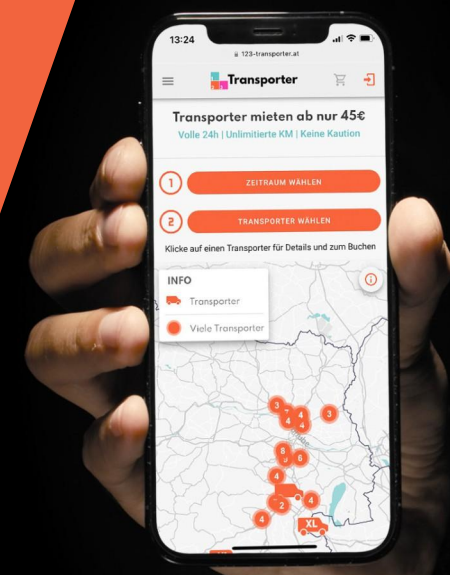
13:24

123-transporter.at

Transporter

Transporter mieten ab nur 45€

Volle 24h | Unlimitierte KM | Keine Kaution

1 ZEITRAUM WÄHLEN

2 TRANSPORTER WÄHLEN

Klicke auf einen Transporter für Details und zum Buchen

INFO

Transporter

Viele Transporter

3 4 4 4 3 8 6 4 2 4 4 XL